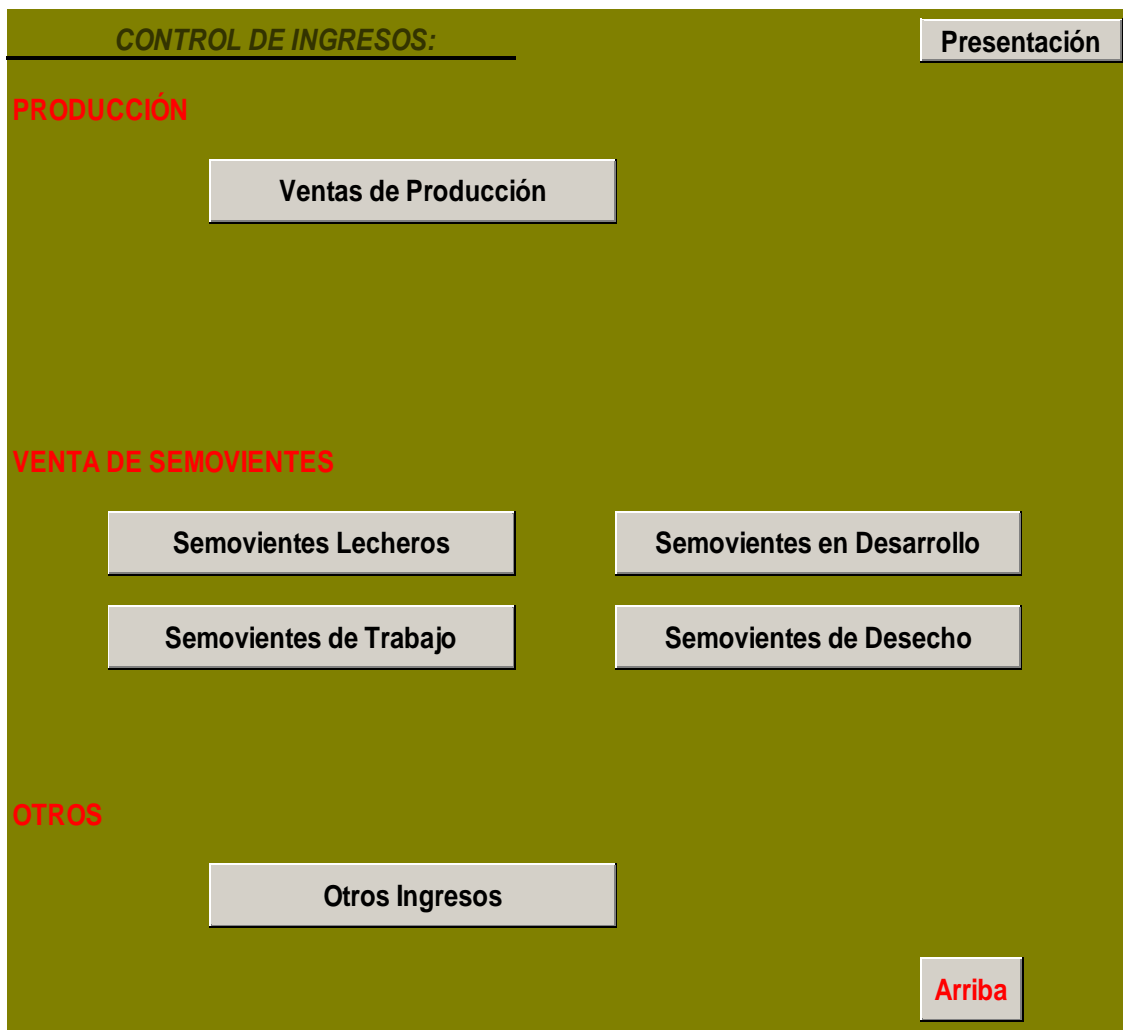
CONTROL DE INGRESOS:

Presentación

PRODUCCIÓN

Ventas de Producción

VENTA DE SEMOVIENTES

Semovientes Lecheros

Semovientes en Desarrollo

Semovientes de Trabajo

Semovientes de Desecho

OTROS

Otros Ingresos

Arriba